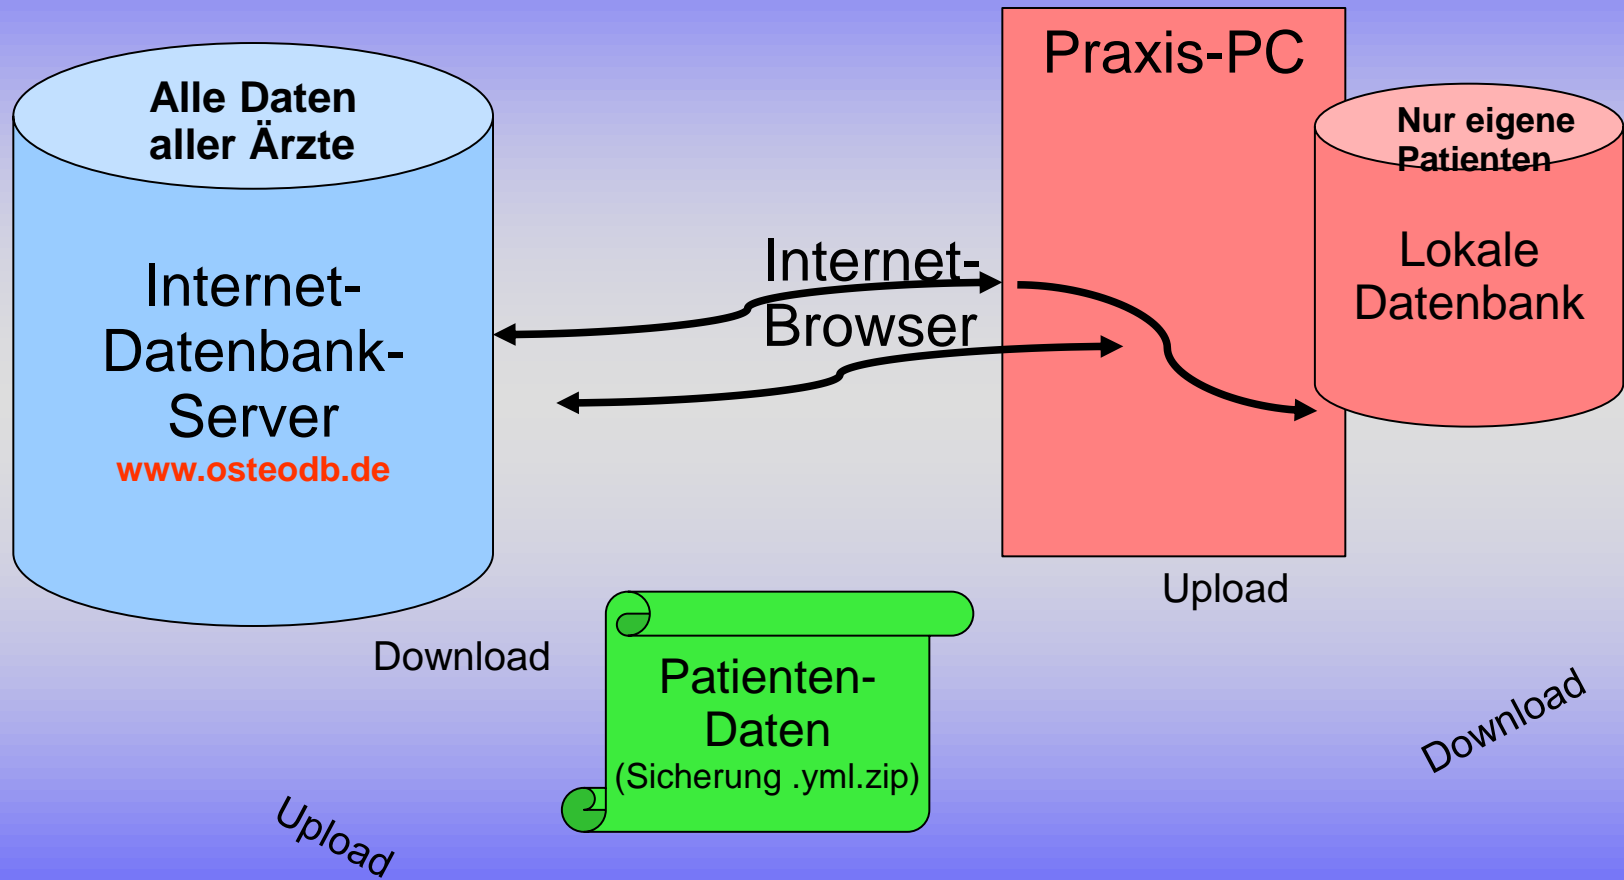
Alle Daten aller Ärzte

Internet-Datenbank-Server
www.osteodb.de

Internet-Browser

Praxis-PC

Nur eigene Patienten

Lokale Datenbank

Upload

Download

Patienten-Daten
(Sicherung .yml.zip)

Upload

Download